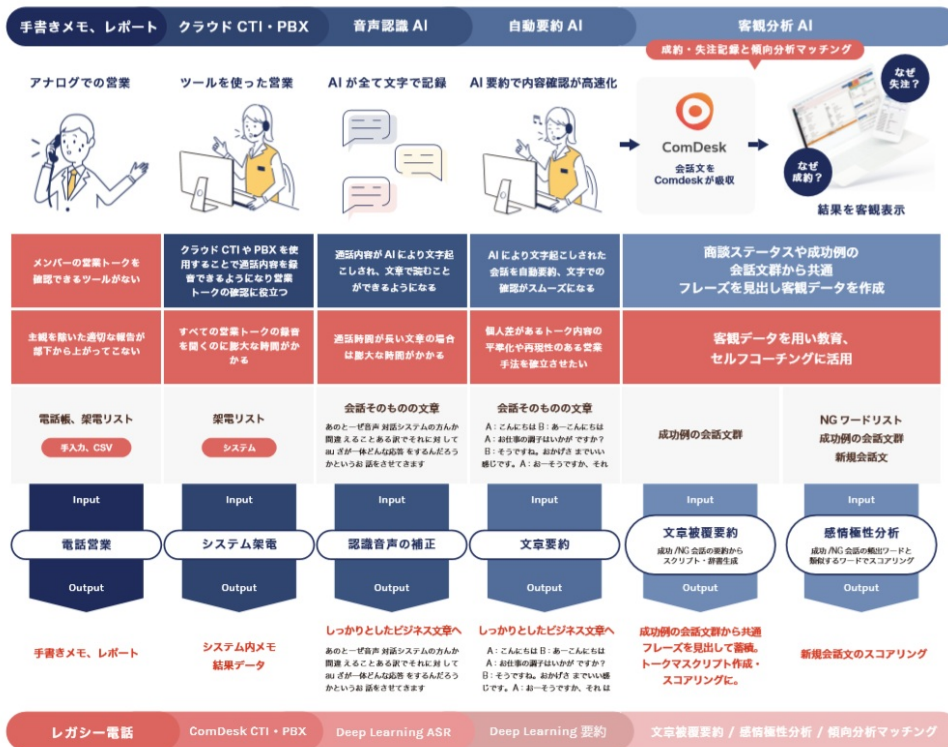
手書きメモ、レポート | クラウド CTI・PBX | 音声認識 AI | 自動要約 AI | 客観分析 AI

成約・失注記録と傾向分析マッチング

アナログでの営業

ツールを使った営業

AI が全て文字で記録

AI 要約で内容確認が高速化

ComDesk
会話文を Comdesk が吸収

なぜ失注？

なぜ成約？

結果を客観表示

メンバーの営業トークを確認できるツールがない

クラウド CTI や PBX を使用することで通話内容を録音できるようになり営業トークの確認に役立つ

通話内容が AI により文字起こしされ、文章で読むことができるようになる

AI により文字起こしされた会話を自動要約、文字での確認がスムーズになる

商談ステータスや成功例の会話文群から共通フレーズを見出し客観データを作成

主観を除いた適切な報告が部下から上がってこない

すべての営業トークの録音を聞くのに膨大な時間がかかる

通話時間が長い文章の場合は膨大な時間がかかる

個人差があるトーク内容の平準化や再現性のある営業手法を確立させたい

客観データを用い教育、セルフコーチングに活用

電話帳、架電リスト
手入力、CSV

架電リスト
システム

会話そのものの文章
あのとーぜ音声 対話システムの方んか 間違えることある訳でそれに 対して au ざが一体どんな応答 をするんだろうかというお 話をさせてきます

会話そのものの文章
A：こんにちは B：あーこんにちは A：お仕事の調子はいかがですか？ B：そうですね。おかげさまでいい感じです。A：お一そうですか、それ

成功例の会話文群

NG ワードリスト
成功例の会話文群
新規会話文

Input | Input | Input | Input | Input | Input

電話営業

システム架電

認識音声の補正

文章要約

文章被覆要約
成功 /NG 会話の要約から スクリプト・辞書生成

感情極性分析
成功 /NG 会話の頻出ワードと 類似するワードでスコアリング

Output | Output | Output | Output | Output | Output

手書きメモ、レポート

システム内メモ
結果データ

しっかりとしたビジネス文章へ
あのとーぜ音声 対話システムの方んか 間違えることある訳でそれに 対して au ざが一体どんな応答 をするんだろうかというお 話をさせてきます

しっかりとしたビジネス文章へ
A：こんにちは B：あーこんにちは A：お仕事の調子はいかがですか？ B：そうですね。おかげさまでいい感じです。A：お一そうですか、それは

成功例の会話文群から共通フレーズを見出して蓄積。トークマスクリプト作成・スコアリングに。

新規会話文のスコアリング

レガシー電話 | ComDesk CTI・PBX | Deep Learning ASR | Deep Learning 要約 | 文章被覆要約 / 感情極性分析 / 傾向分析マッチング